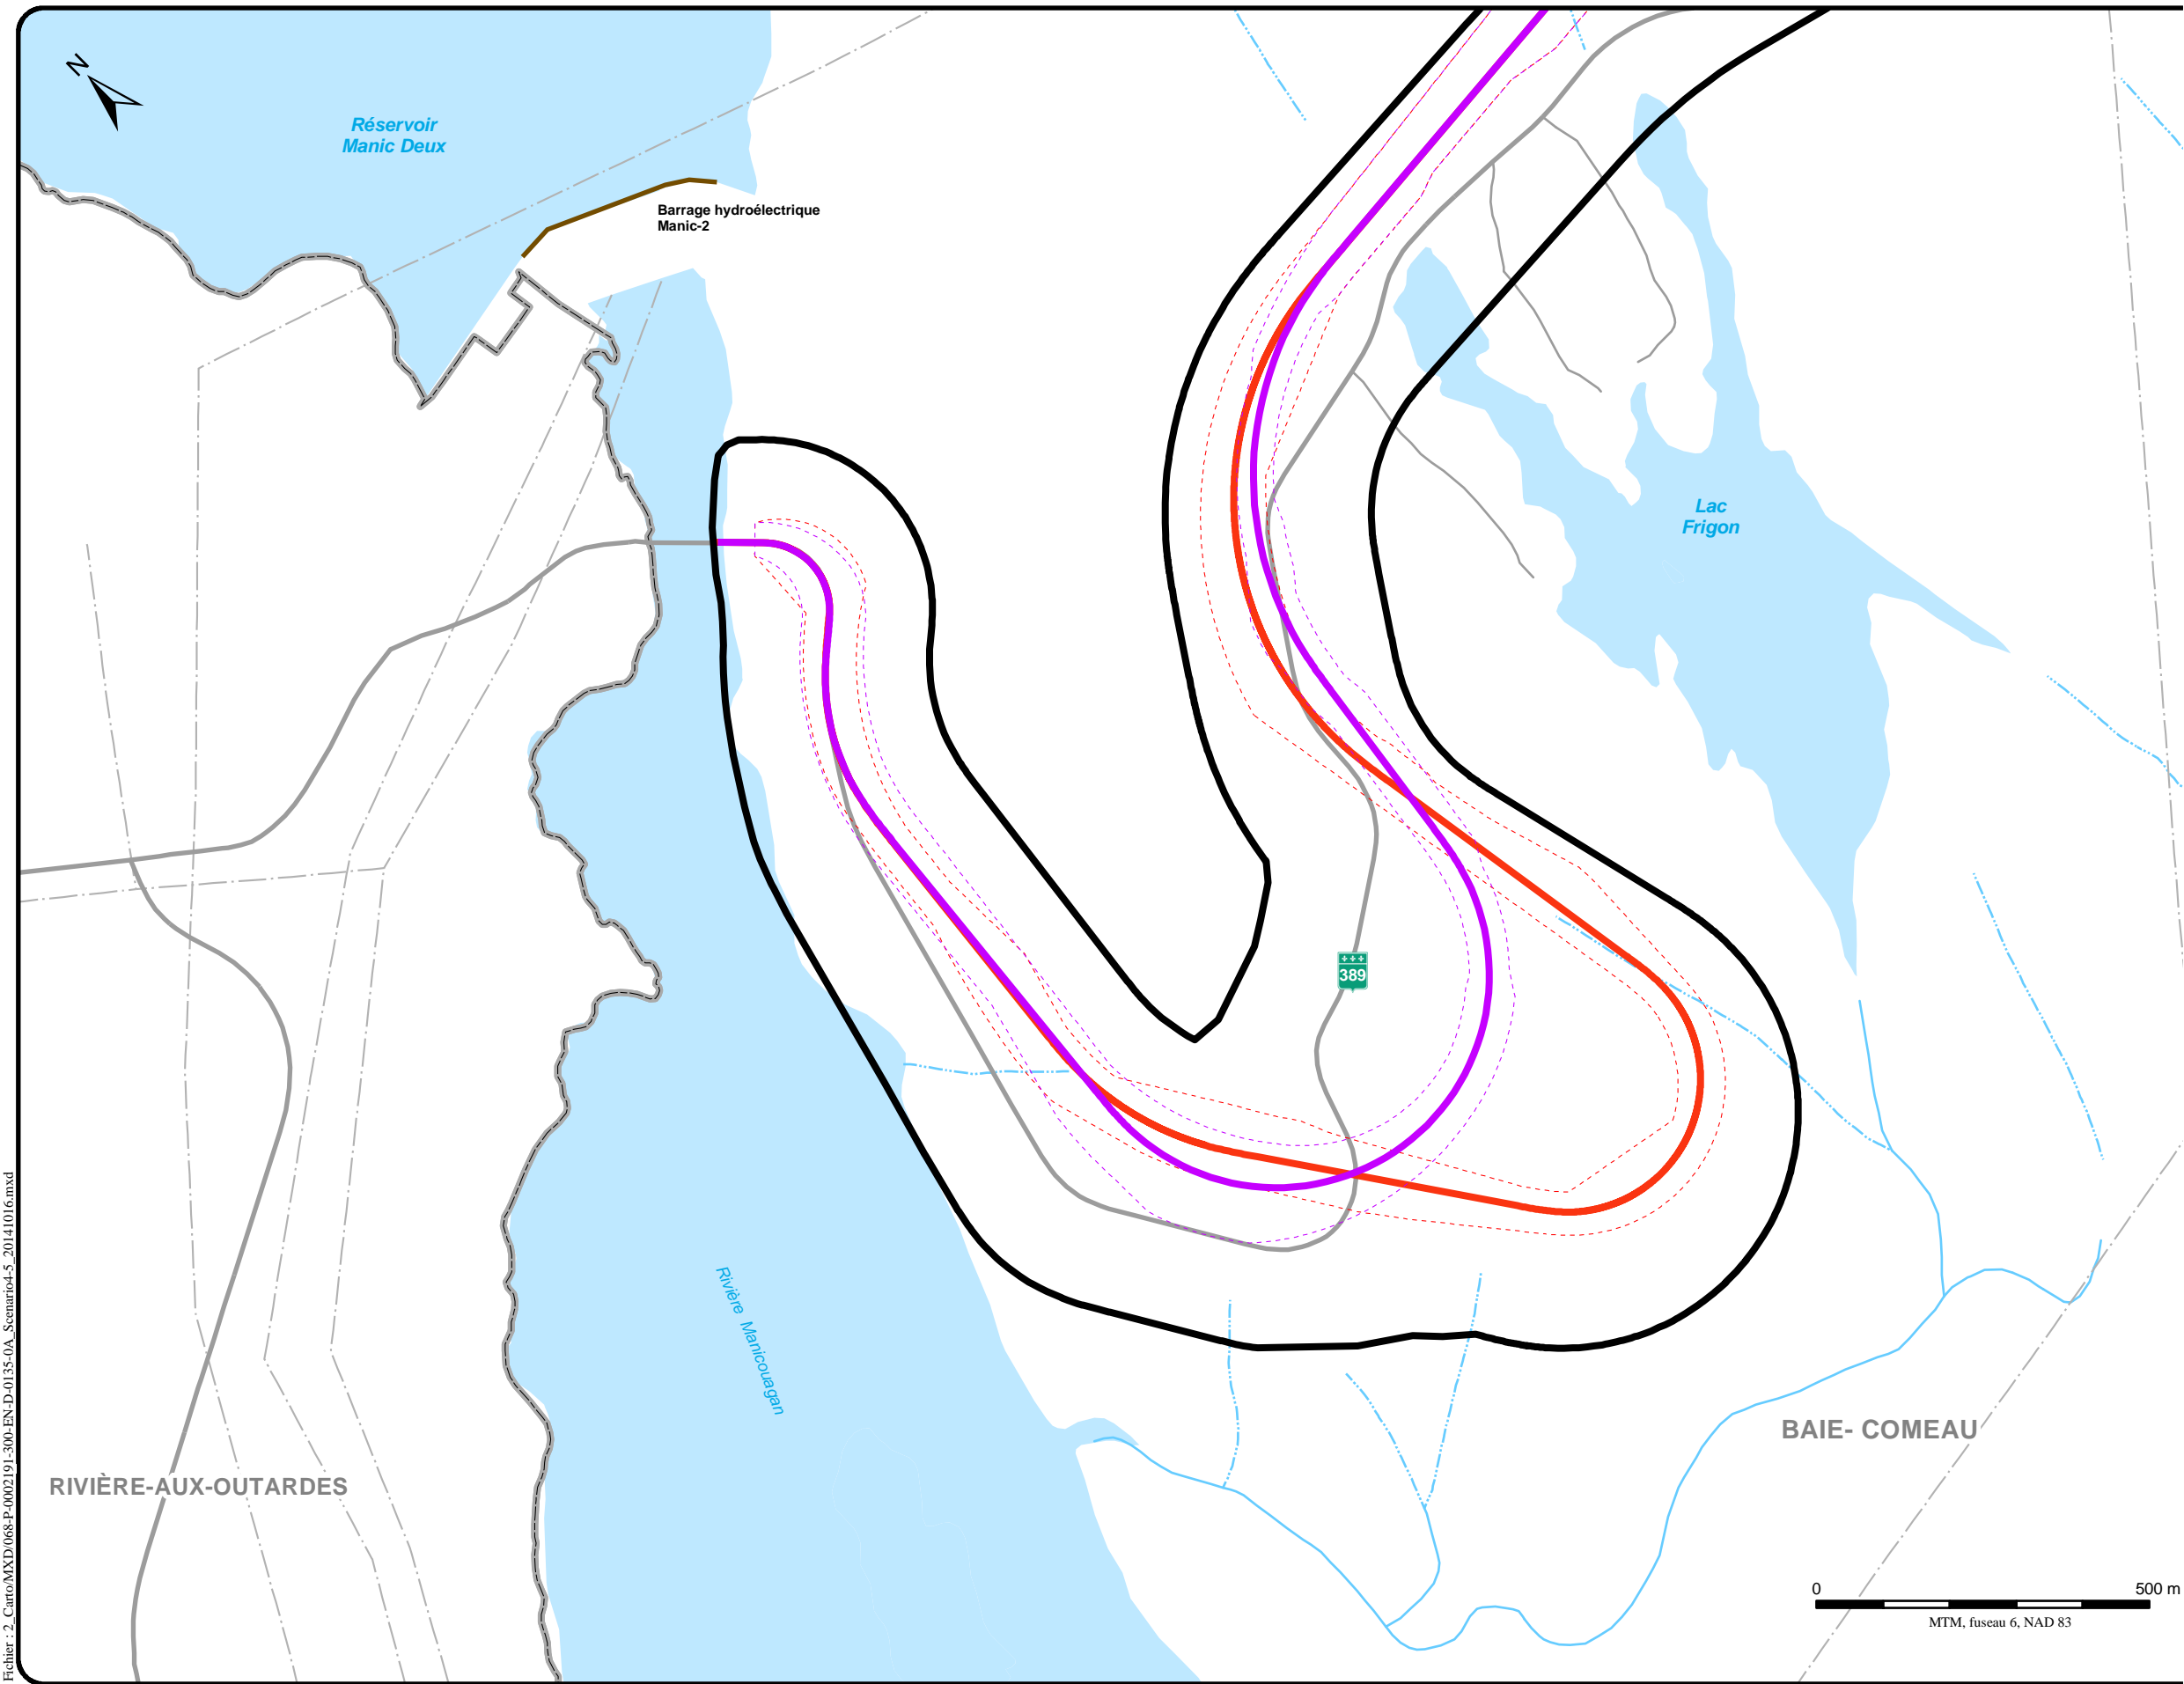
N

Réservoir
Manic Deux

Barrage hydroélectrique
Manic-2

Lac
Frigon

389

Rivière Manicouagan

BAIE- COMEAU

RIVIÈRE-AUX-OUTARDES

0
500 m
MTM, fuseau 6, NAD 83

Fichier : 2_Carto/MXD/068-P-0002191-300-EN-D-0135-0A_Scenario4-5_20141016.mxd